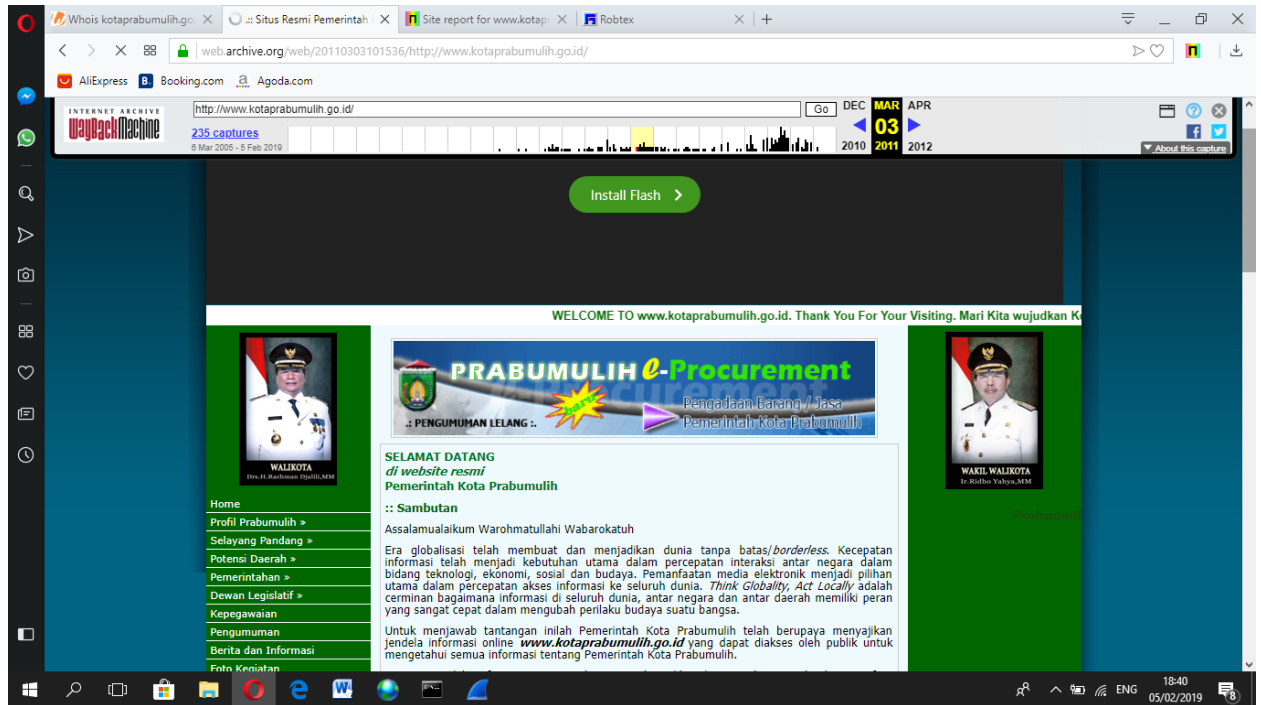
Whois kotaprabumulih.go ✕ :: Situs Resmi Pemerintah ✕ Site report for www.kotapr ✕ Robtex ✕ +

web.archive.org/web/20110303101536/http://www.kotaprabumulih.go.id/

AliExpress Booking.com Agoda.com

INTERNET ARCHIVE WaybackMachine
http://www.kotaprabumulih.go.id/ Go
235 captures
6 Mar 2005 - 5 Feb 2019
DEC MAR APR
03
2010 2011 2012
About this capture

Install Flash

WELCOME TO www.kotaprabumulih.go.id. Thank You For Your Visiting. Mari Kita wujudkan K

WALIKOTA
Drs.H.Rachman Djalili,MM

PRABUMULIH e-Procurement
.: PENGUMUMAN LELANG :.
baru
Pengadaan Barang / Jasa
Pemerintah Kota Prabumulih

WAKIL WALIKOTA
Ir.Ridho Yahya,MM

Home
Profil Prabumulih »
Selayang Pandang »
Potensi Daerah »
Pemerintahan »
Dewan Legislatif »
Kepegawaian
Pengumuman
Berita dan Informasi
Foto Kegiatan

SELAMAT DATANG
di website resmi
Pemerintah Kota Prabumulih

:: Sambutan

Assalamualaikum Warohmatullahi Wabarokatuh

Era globalisasi telah membuat dan menjadikan dunia tanpa batas/borderless. Kecepatan informasi telah menjadi kebutuhan utama dalam percepatan interaksi antar negara dalam bidang teknologi, ekonomi, sosial dan budaya. Pemanfaatan media elektronik menjadi pilihan utama dalam percepatan akses informasi ke seluruh dunia. Think Globality, Act Locally adalah cerminan bagaimana informasi di seluruh dunia, antar negara dan antar daerah memiliki peran yang sangat cepat dalam mengubah perilaku budaya suatu bangsa.

Untuk menjawab tantangan inilah Pemerintah Kota Prabumulih telah berupaya menyajikan jendela informasi online www.kotaprabumulih.go.id yang dapat diakses oleh publik untuk mengetahui semua informasi tentang Pemerintah Kota Prabumulih.

Prabumuli

ENG 18:40 05/02/2019